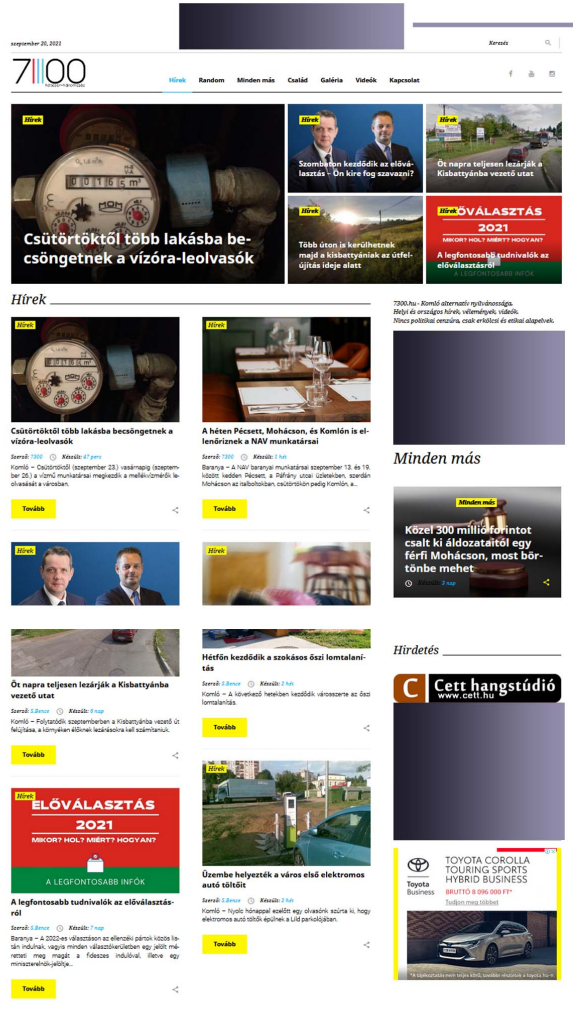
szeptember 20, 2021

Keresés

7300

Hírek Random Minden más Család Galéria Videók Kapcsolat

Hírek
Csütörtöktől több lakásba becsöngetnek a vízóra-leolvasók

Hírek
Szombaton kezdődik az előválasztás – Ön kire fog szavazni?

Hírek
Öt napra teljesen lezárják a Kisbattyánba vezető utat

Hírek
Több úton is kerülhetnek majd a kisbattyániak az útfelújítás ideje alatt

Hírek
ELŐVÁLASZTÁS 2021
MIKOR? HOL? MIÉRT? HOGYAN?
A LEGFONTOSABB INFÓK
A legfontosabb tudnivalók az előválasztásról

Hírek

Hírek
Csütörtöktől több lakásba becsöngetnek a vízóra-leolvasók
Szerző: 7300 Készült: 47 perc
Komló – Csütörtöktől (szeptember 23.) vasárnapig (szeptember 26.) a vízmű munkatársai megkezdik a mellékvízmérők leolvasását a városban.
Tovább

Hírek
A héten Pécsett, Mohácson, és Komlón is ellenőriznek a NAV munkatársai
Szerző: 7300 Készült: 1 hét
Baranya – A NAV baranyai munkatársai szeptember 13. és 19. között kedden Pécsett, a Páfrány utcai üzletekben, szerdán Mohácson az italboltokban, csütörtökön pedig Komlón, a...
Tovább

Hírek

Hírek

Öt napra teljesen lezárják a Kisbattyánba vezető utat
Szerző: S.Bence Készült: 6 nap
Komló – Folytatódik szeptemberben a Kisbattyánba vezető út felújítása, a környéken élőknek lezárásokra kell számítaniuk.
Tovább

Hétfőn kezdődik a szokásos őszi lomtalanítás
Szerző: S.Bence Készült: 1 hét
Komló – A következő hetekben kezdődik városszerte az őszi lomtalanítás.
Tovább

Hírek
ELŐVÁLASZTÁS 2021
MIKOR? HOL? MIÉRT? HOGYAN?
A LEGFONTOSABB INFÓK
A legfontosabb tudnivalók az előválasztásról
Szerző: S.Bence Készült: 1 nap
Baranya – A 2022-es választáson az ellenzéki pártok közös listán indulnak, vagyis minden választókerületben egy jelölt mérretteti meg magát a fideszes indulóval, illetve egy miniszterelnök-jelöltje...
Tovább

Hírek
Üzembe helyezték a város első elektromos autó töltőit
Szerző: S.Bence Készült: 1 hét
Komló – Nyolc hónappal ezelőtt egy olvasónk szúrta ki, hogy elektromos autó töltők épülnek a Lidl parkolójában.
Tovább

7300.hu - Komló alternatív nyilvánossága.
Helyi és országos hírek, vélemények, videók.
Nincs politikai cenzúra, csak erkölcsi és etikai alapelvek.

Minden más
Minden más
Közel 300 millió forintot csalt ki áldozataitól egy férfi Mohácson, most börtönbe mehet
Készült: 2 nap

Hirdetés
C Cett hangstúdió
www.cett.hu

TOYOTA COROLLA TOURING SPORTS HYBRID BUSINESS
BRUTTÓ 8 096 000 FT*
Tudjon meg többet
Toyota Business